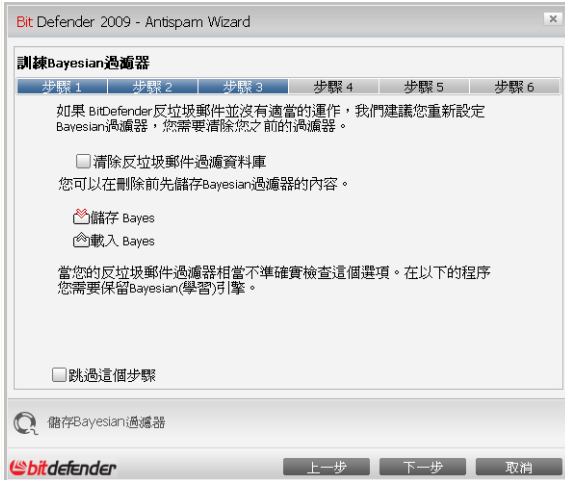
BitDefender 2009 - Antispam Wizard

訓練Bayesian過濾器

步驟 1 | 步驟 2 | 步驟 3 | 步驟 4 | 步驟 5 | 步驟 6

如果 BitDefender反垃圾郵件並沒有適當的運作，我們建議您重新設定Bayesian過濾器，您需要清除您之前的過濾器。

清除反垃圾郵件過濾資料庫

您可以在刪除前先儲存Bayesian過濾器的內容。

儲存 Bayes

載入 Bayes

當您的反垃圾郵件過濾器相當不準確實檢查這個選項。在以下的程序您需要保留Bayesian(學習)引擎。

跳過這個步驟

儲存Bayesian過濾器

bitdefender

上一步

下一步

取消